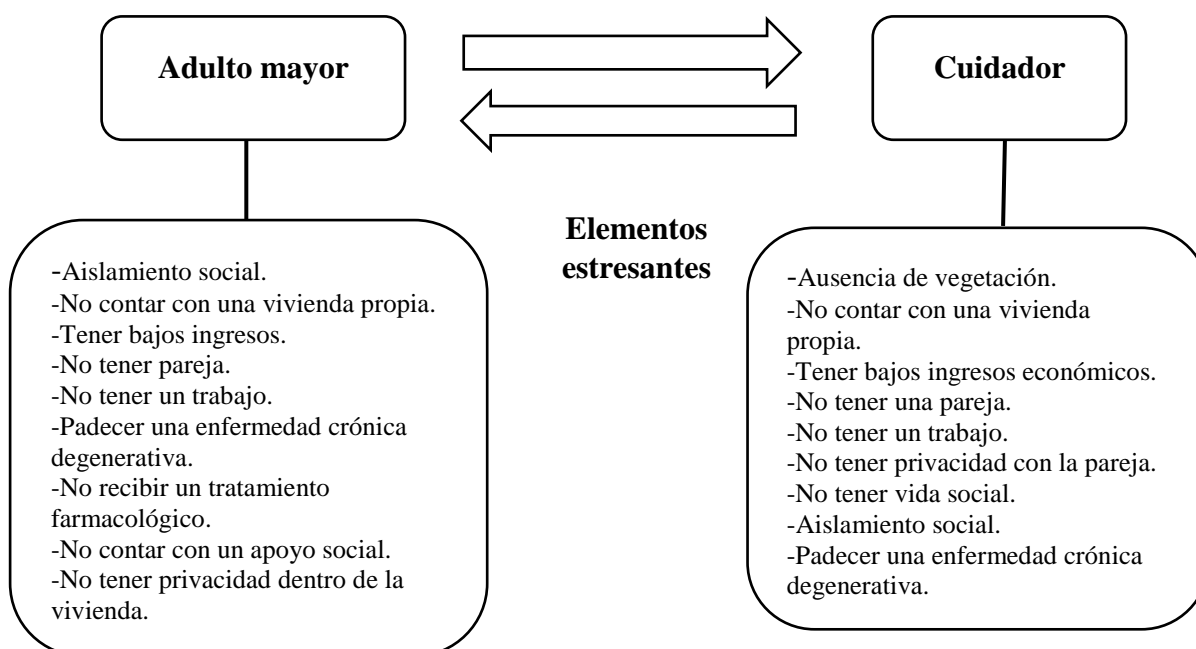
Adulto mayor

Cuidador

Elementos estresantes

-Aislamiento social.
-No contar con una vivienda propia.
-Tener bajos ingresos.
-No tener pareja.
-No tener un trabajo.
-Padecer una enfermedad crónica degenerativa.
-No recibir un tratamiento farmacológico.
-No contar con un apoyo social.
-No tener privacidad dentro de la vivienda.

-Ausencia de vegetación.
-No contar con una vivienda propia.
-Tener bajos ingresos económicos.
-No tener una pareja.
-No tener un trabajo.
-No tener privacidad con la pareja.
-No tener vida social.
-Aislamiento social.
-Padecer una enfermedad crónica degenerativa.